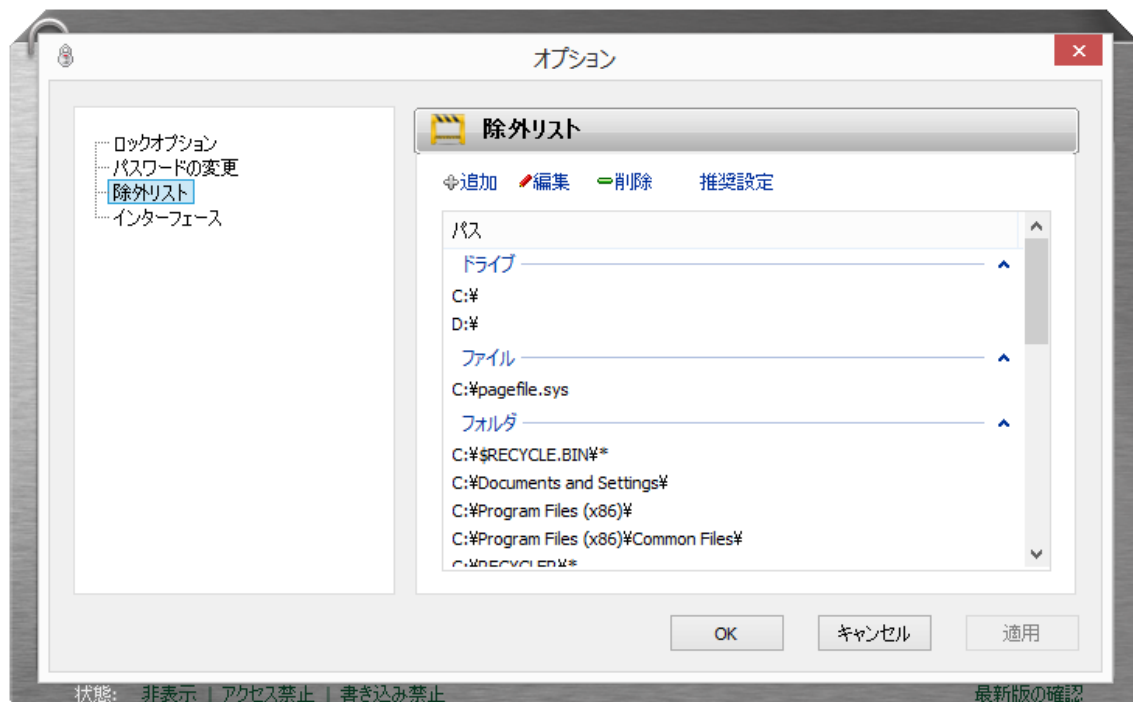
オプション

ロックオプション
パスワードの変更
除外リスト
インターフェース

除外リスト

追加 編集 削除 推奨設定

パス

ドライブ
C:¥
D:¥
ファイル
C:¥pagefile.sys
フォルダ
C:¥$RECYCLE.BIN¥*
C:¥Documents and Settings¥
C:¥Program Files (x86)¥
C:¥Program Files (x86)¥Common Files¥
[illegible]

OK キャンセル 適用

状態: 非表示 | アクセス禁止 | 書き込み禁止
最新版の確認